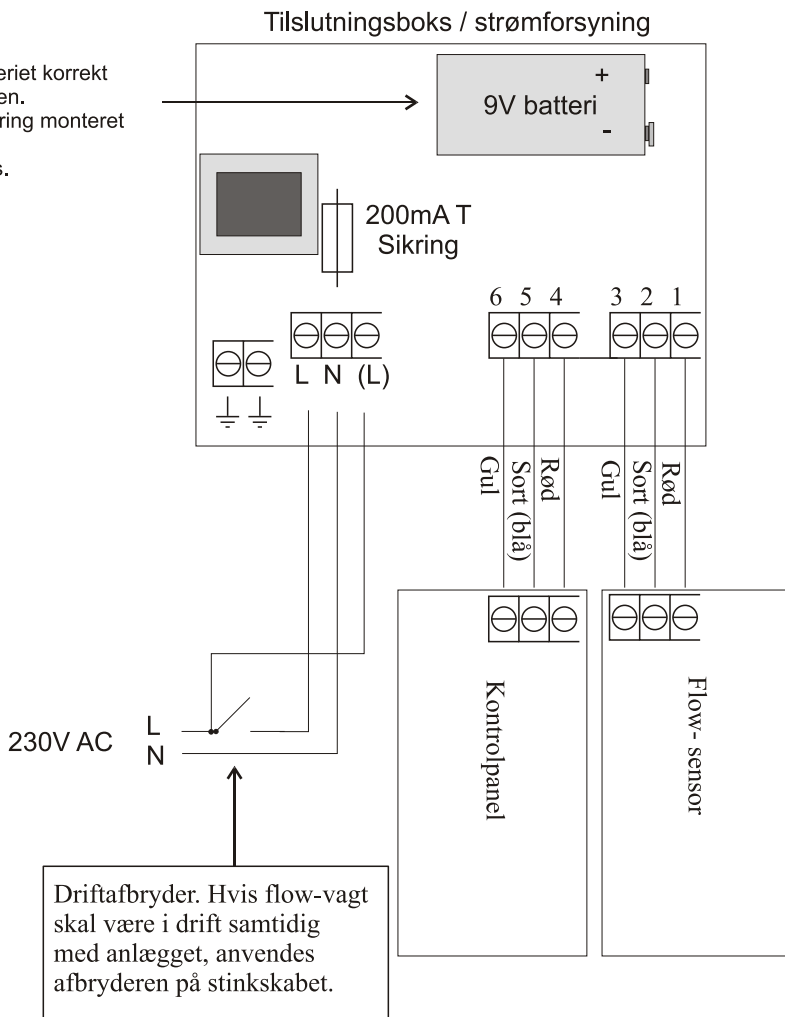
Tilslutningsboks / strømforsyning

eriet korrekt
en.
ring monteret

s.

+
9V batteri
-

200mA T
Sikring

6 5 4 3 2 1

L N (L)

Gul
Sort (blå)
Rød
Gul
Sort (blå)
Rød

Kontrolpanel

Flow- sensor

230V AC
L
N

Driftafbryder. Hvis flow-vagt skal være i drift samtidig med anlægget, anvendes afbryderen på stinkskabet.